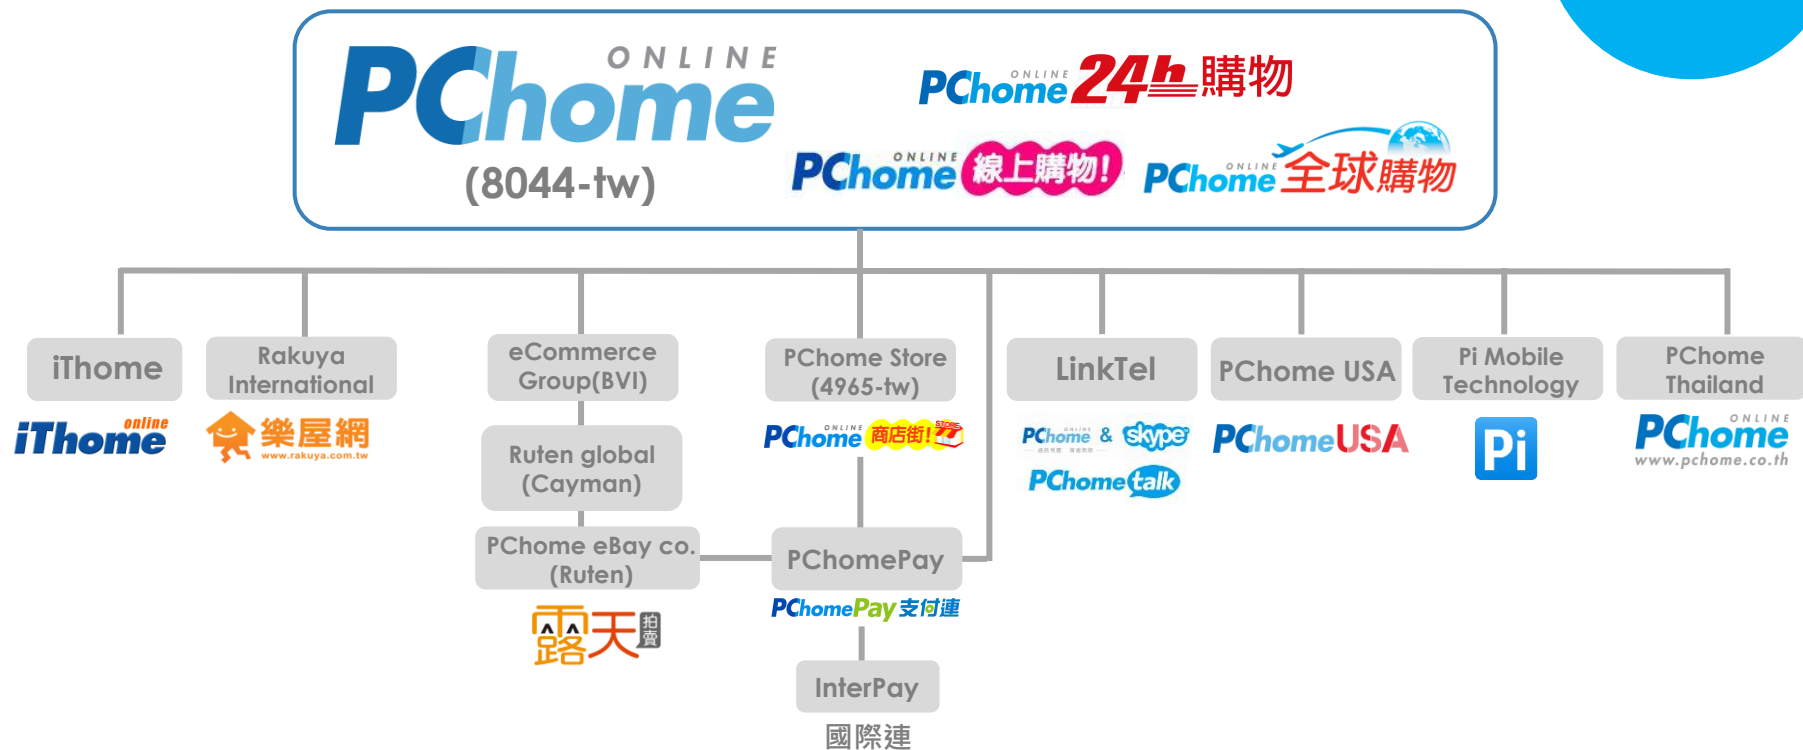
PChome ONLINE
(8044-tw)

PChome ONLINE 24h購物
PChome ONLINE 線上購物!
PChome ONLINE 全球購物

iThome
iThome online

Rakuya International
樂屋網 www.rakuya.com.tw

eCommerce Group(BVI)

Ruten global (Cayman)

PChome eBay co. (Ruten)
露天拍賣

PChome Store (4965-tw)
PChome ONLINE 商店街! STORE

PChomePay
PChomePay支付連

InterPay
國際連

LinkTel
PChome & skype
PChome talk

PChome USA
PChomeUSA

Pi Mobile Technology
Pi

PChome Thailand
PChome ONLINE www.pchome.co.th